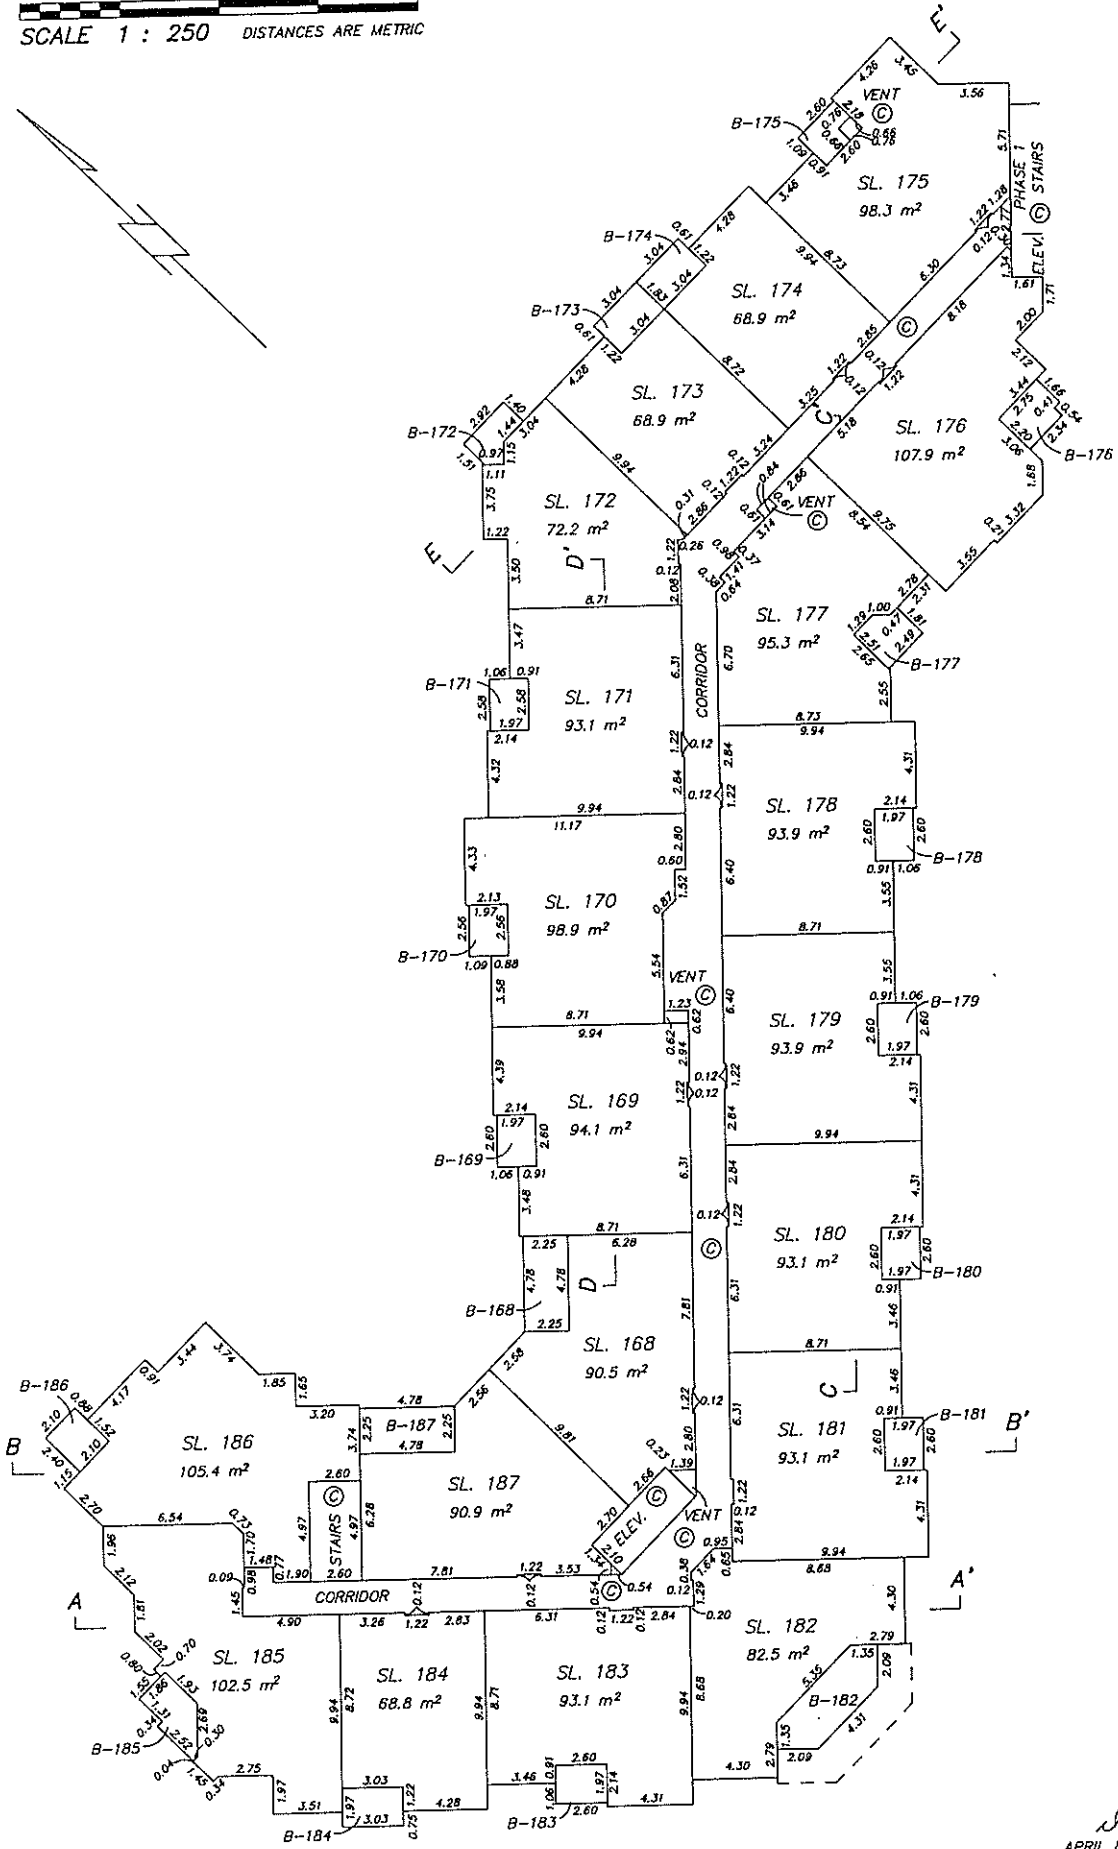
SCALE 1 : 250 DISTANCES ARE METRIC

E'

E

VENT

PHASE 1

STAIRS

ELEV.

B-175

SL. 175
98.3 $m^2$

B-174

SL. 174
68.9 $m^2$

B-173

SL. 173
68.9 $m^2$

SL. 176
107.9 $m^2$

B-176

B-172

SL. 172
72.2 $m^2$

D'

VENT

SL. 177
95.3 $m^2$

B-177

B-171

SL. 171
93.1 $m^2$

CORRIDOR

SL. 178
93.9 $m^2$

B-178

SL. 170
98.9 $m^2$

B-170

VENT

SL. 179
93.9 $m^2$

B-179

SL. 169
94.1 $m^2$

B-169

SL. 180
93.1 $m^2$

B-180

D

B-168

SL. 168
90.5 $m^2$

C

B-186

SL. 186
105.4 $m^2$

B-187

SL. 187
90.9 $m^2$

SL. 181
93.1 $m^2$

B-181

B

B'

STAIRS

ELEV.

VENT

CORRIDOR

A

A'

SL. 185
102.5 $m^2$

SL. 184
68.8 $m^2$

SL. 183
93.1 $m^2$

SL. 182
82.5 $m^2$

B-182

B-185

B-184

B-183

APRIL